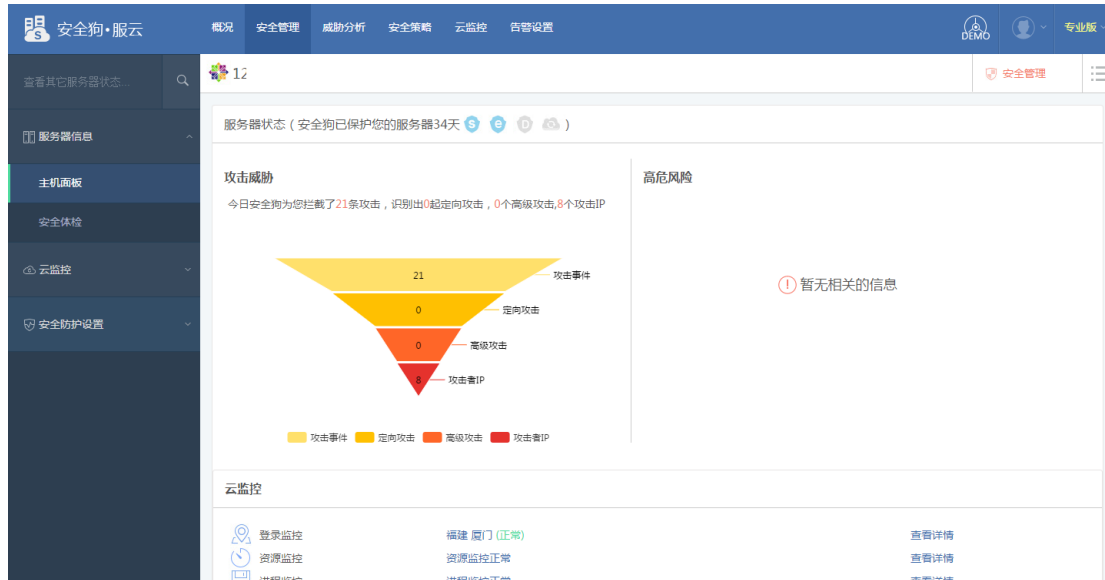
安全狗•服云

概况 安全管理 威胁分析 安全策略 云监控 告警设置

DEMO

专业版

查看其它服务器状态...

12

安全管理

服务器信息

主机面板

安全体检

云监控

安全防护设置

服务器状态（安全狗已保护您的服务器34天 S e D ）

攻击威胁

今日安全狗为您拦截了21条攻击，识别出0起定向攻击，0个高级攻击，8个攻击IP

21 攻击事件

0 定向攻击

0 高级攻击

8 攻击者IP

攻击事件 定向攻击 高级攻击 攻击者IP

高危风险

暂无相关的信息

云监控

登录监控 福建 厦门 (正常) 查看详情

资源监控 资源监控正常 查看详情

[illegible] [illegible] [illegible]